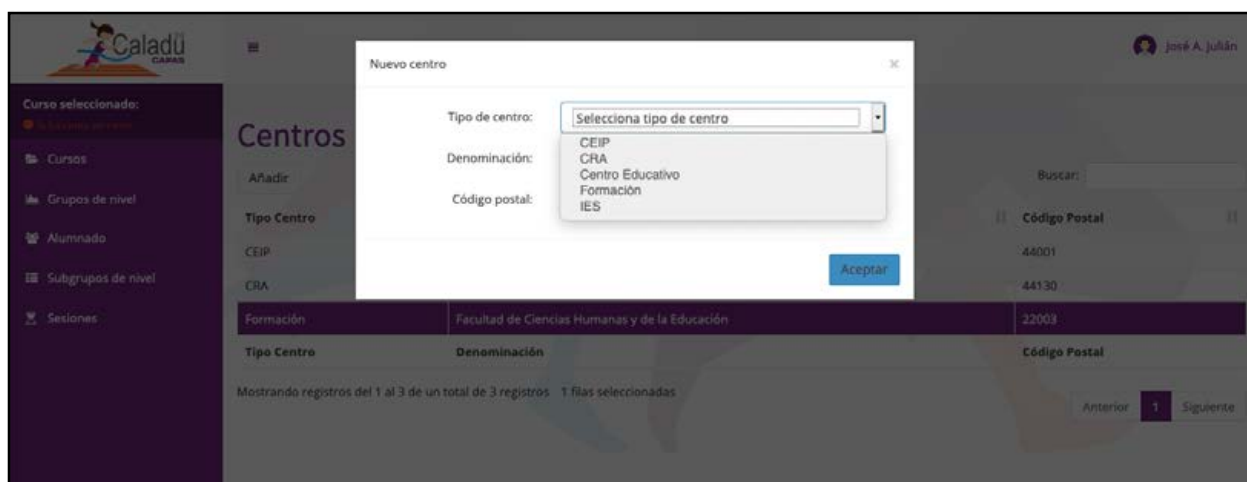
Caladú
CAPAS

José A. Julián

Curso seleccionado:
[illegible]

Cursos

Grupos de nivel

Alumnado

Subgrupos de nivel

Sesiones

Centros

Añadir

Buscar:

| Tipo Centro | Denominación | Código Postal |
|---|---|---|
| CEIP | | 44001 |
| CRA | | 44130 |
| Formación | Facultad de Ciencias Humanas y de la Educación | 22003 |
| Tipo Centro | Denominación | Código Postal |

Mostrando registros del 1 al 3 de un total de 3 registros 1 filas seleccionadas

Anterior 1 Siguiente

Nuevo centro

×

Tipo de centro: Selecciona tipo de centro

CEIP
CRA
Centro Educativo
Formación
IES

Denominación:

Código postal:

Aceptar